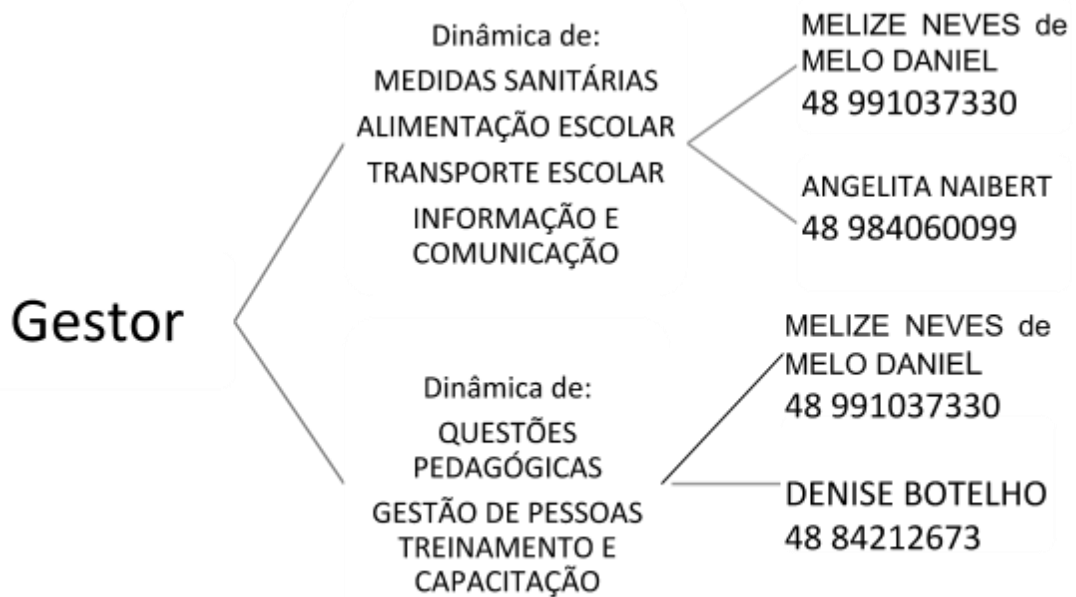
Gestor

Dinâmica de:
MEDIDAS SANITÁRIAS
ALIMENTAÇÃO ESCOLAR
TRANSPORTE ESCOLAR
INFORMAÇÃO E COMUNICAÇÃO

MELIZE NEVES de MELO DANIEL
48 991037330

ANGELITA NAIBERT
48 984060099

Dinâmica de:
QUESTÕES PEDAGÓGICAS
GESTÃO DE PESSOAS
TREINAMENTO E CAPACITAÇÃO

MELIZE NEVES de MELO DANIEL
48 991037330

DENISE BOTELHO
48 84212673